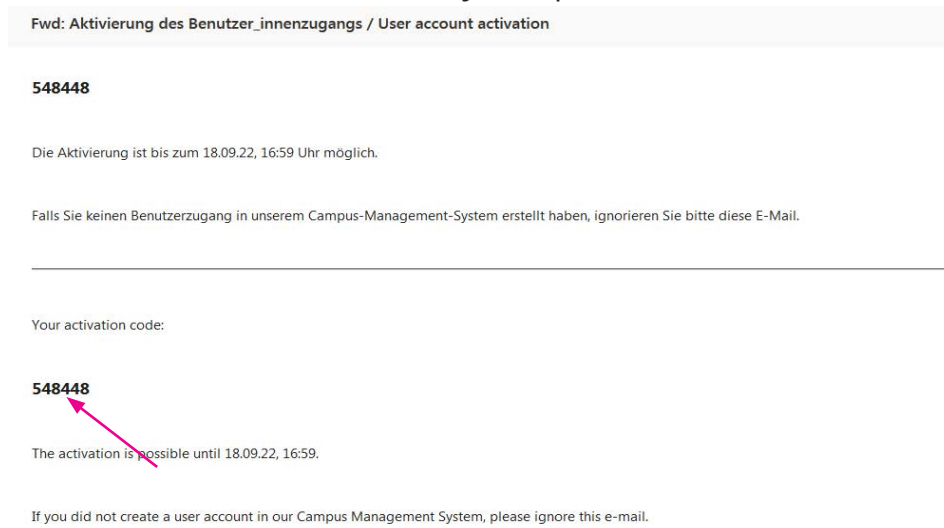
Fwd: Aktivierung des Benutzer_innenzugangs / User account activation

548448

Die Aktivierung ist bis zum 18.09.22, 16:59 Uhr möglich.

Falls Sie keinen Benutzerzugang in unserem Campus-Management-System erstellt haben, ignorieren Sie bitte diese E-Mail.

Your activation code:

548448

The activation is possible until 18.09.22, 16:59.

If you did not create a user account in our Campus Management System, please ignore this e-mail.